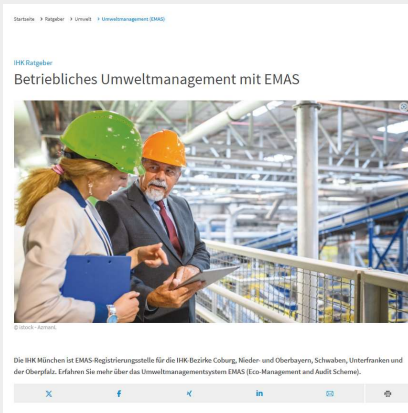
Startseite > Ratgeber > Umwelt > Umweltmanagement (EMAS)

IHK Ratgeber

Betriebliches Umweltmanagement mit EMAS

© istock - Xsmank

Die IHK München ist EMAS-Registrierungsstelle für die IHK-Bezirke Coburg, Nieder- und Oberbayern, Schwaben, Unterfranken und der Oberpfalz. Erfahren Sie mehr über das Umweltmanagementsystem EMAS (Eco-Management and Audit Scheme).

X f in